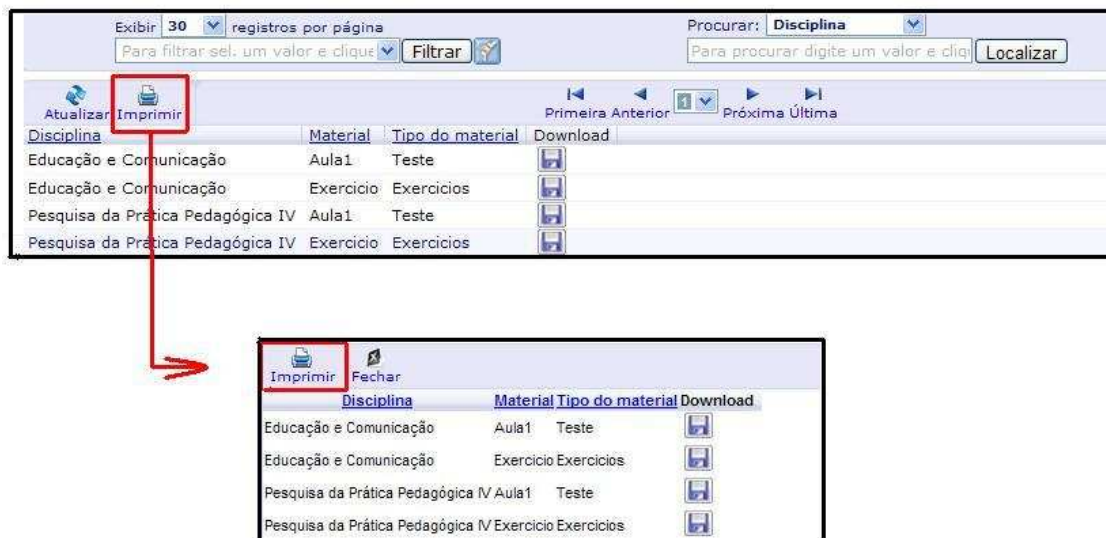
Exibir 30 registros por página
Para filtrar sel. um valor e clique Filtrar

Procurar: Disciplina
Para procurar digite um valor e cliq Localizar

Atualizar Imprimir

Primeira Anterior 1 Próxima Última

| Disciplina | Material | Tipo do material | Download |
|---|---|---|---|
| Educação e Comunicação | Aula1 | Teste | |
| Educação e Comunicação | Exercicio | Exercicios | |
| Pesquisa da Prática Pedagógica IV | Aula1 | Teste | |
| Pesquisa da Prática Pedagógica IV | Exercicio | Exercicios | |

Imprimir Fechar

| Disciplina | Material | Tipo do material | Download |
|---|---|---|---|
| Educação e Comunicação | Aula1 | Teste | |
| Educação e Comunicação | Exercicio | Exercicios | |
| Pesquisa da Prática Pedagógica IV | Aula1 | Teste | |
| Pesquisa da Prática Pedagógica IV | Exercicio | Exercicios | |